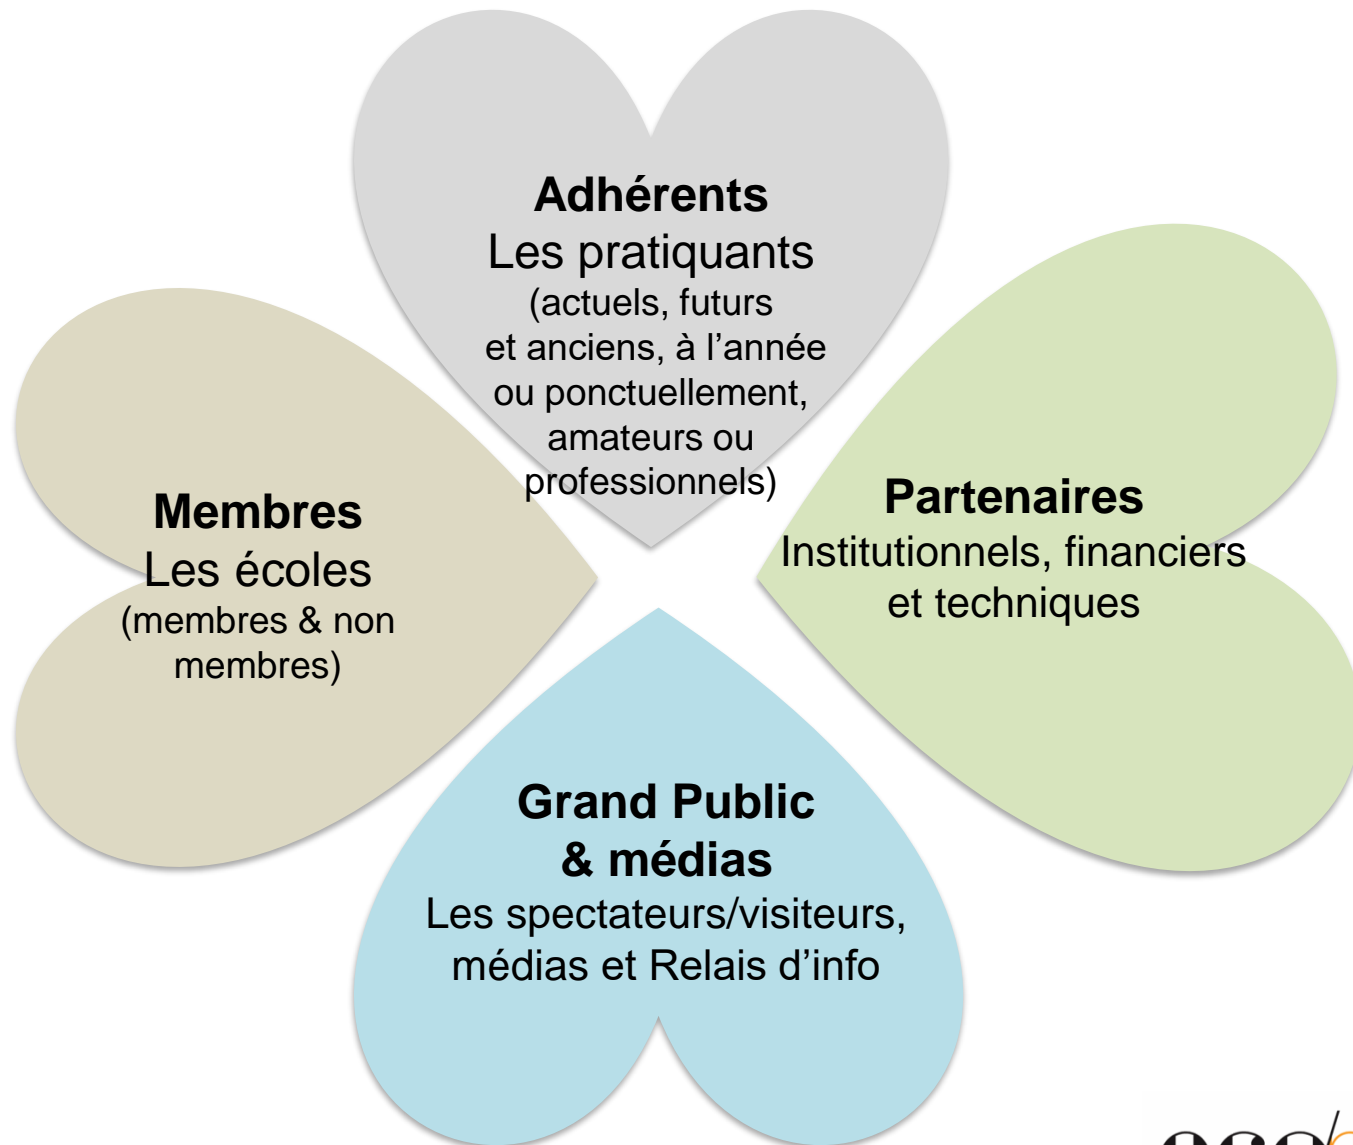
**Adhérents**
Les pratiquants
(actuels, futurs et anciens, à l'année ou ponctuellement, amateurs ou professionnels)

**Membres**
Les écoles
(membres & non membres)

**Partenaires**
Institutionnels, financiers et techniques

**Grand Public & médias**
Les spectateurs/visiteurs, médias et Relais d'info

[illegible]